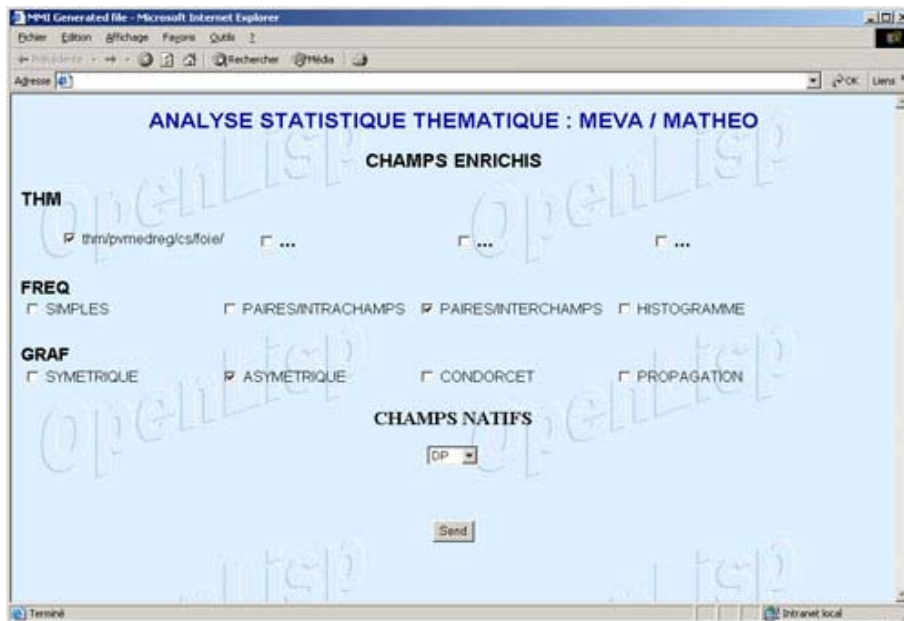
MMI Generated file - Microsoft Internet Explorer

Fichier Edition Affichage Favoris Outils ?

Précédente Rechercher Média

Adresse

OK Liens

ANALYSE STATISTIQUE THEMATIQUE : MEVA / MATHEO

CHAMPS ENRICHIS

THM

thm/pvmedreg/cs/foie/ ... ... ...

FREQ

SIMPLES PAIRES/INTRACHAMPS PAIRES/INTERCHAMPS HISTOGRAMME

GRAF

SYMETRIQUE ASYMETRIQUE CONDORCET PROPAGATION

CHAMPS NATIFS

DP

Send

OpenLisp

Terminé

Intranet local